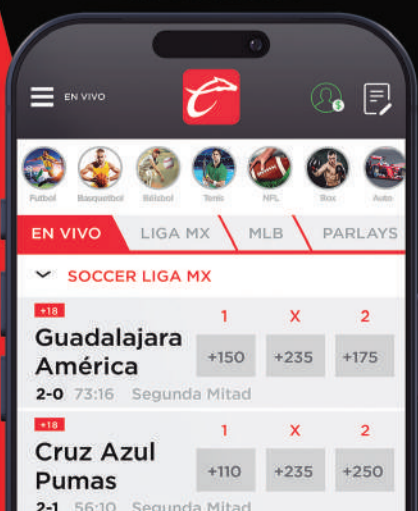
EN VIVO

Futbol Basquetbol Béisbol Tenis NFL Box Auto

EN VIVO LIGA MX MLB PARLAYS

SOCCER LIGA MX

+18
Guadalajara
América
2-0 73:16 Segunda Mitad

| 1 | X | 2 |
|---|---|---|
| +150 | +235 | +175 |

+18
Cruz Azul
Pumas
2-1 56:10 Segunda Mitad

| 1 | X | 2 |
|---|---|---|
| +110 | +235 | +250 |